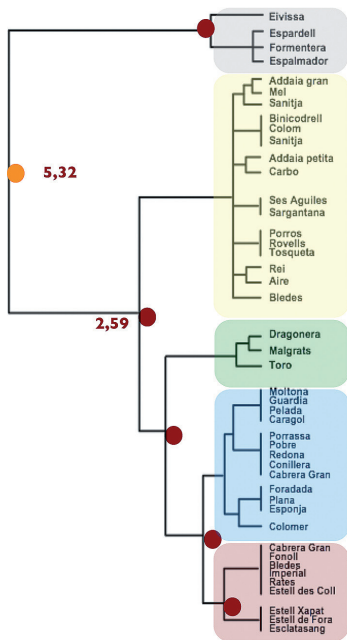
Eivissa
Espardell
Formentera
Espalmador

Addaia gran
Mel
Sanitja
Binicodrell
Colom
Sanitja
Addaia petita
Carbo
Ses Aguiles
Sargantana
Porros
Rovells
Tosqueta
Rei
Aire
Bledes

5,32

2,59

Dragonera
Malgrats
Toro

Moltona
Guardia
Pelada
Caragol
Porrassa
Pobre
Redona
Conillera
Cabrera Gran
Foradada
Plana
Esponja
Colomer

Cabrera Gran
Fonoll
Bledes
Imperial
Rates
Estell des Coll
Estell Xapat
Estell de Fora
Esclatasang